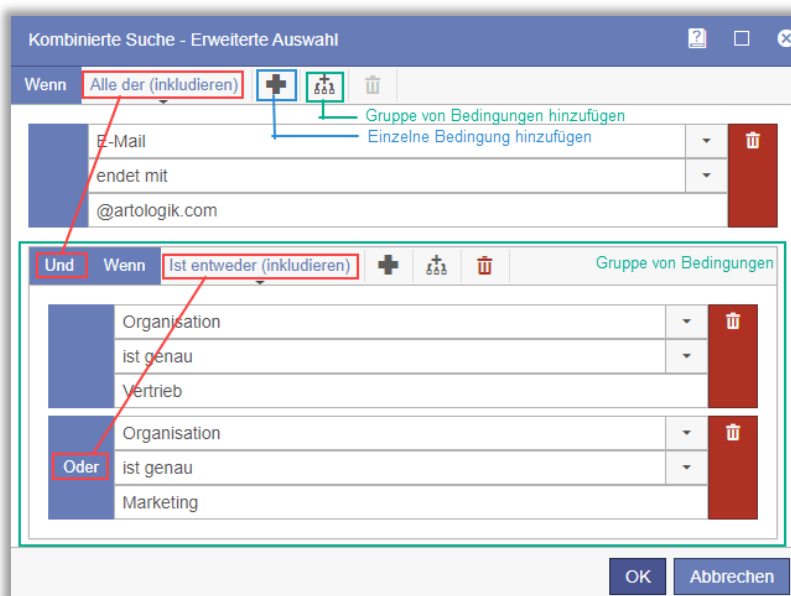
Kombinierte Suche - Erweiterte Auswahl

Wenn Alle der (inkludieren)

Gruppe von Bedingungen hinzufügen

Einzelne Bedingung hinzufügen

E-Mail

endet mit

@artologik.com

Und Wenn Ist entweder (inkludieren)

Gruppe von Bedingungen

Organisation

ist genau

Vertrieb

Oder

Organisation

ist genau

Marketing

OK Abbrechen